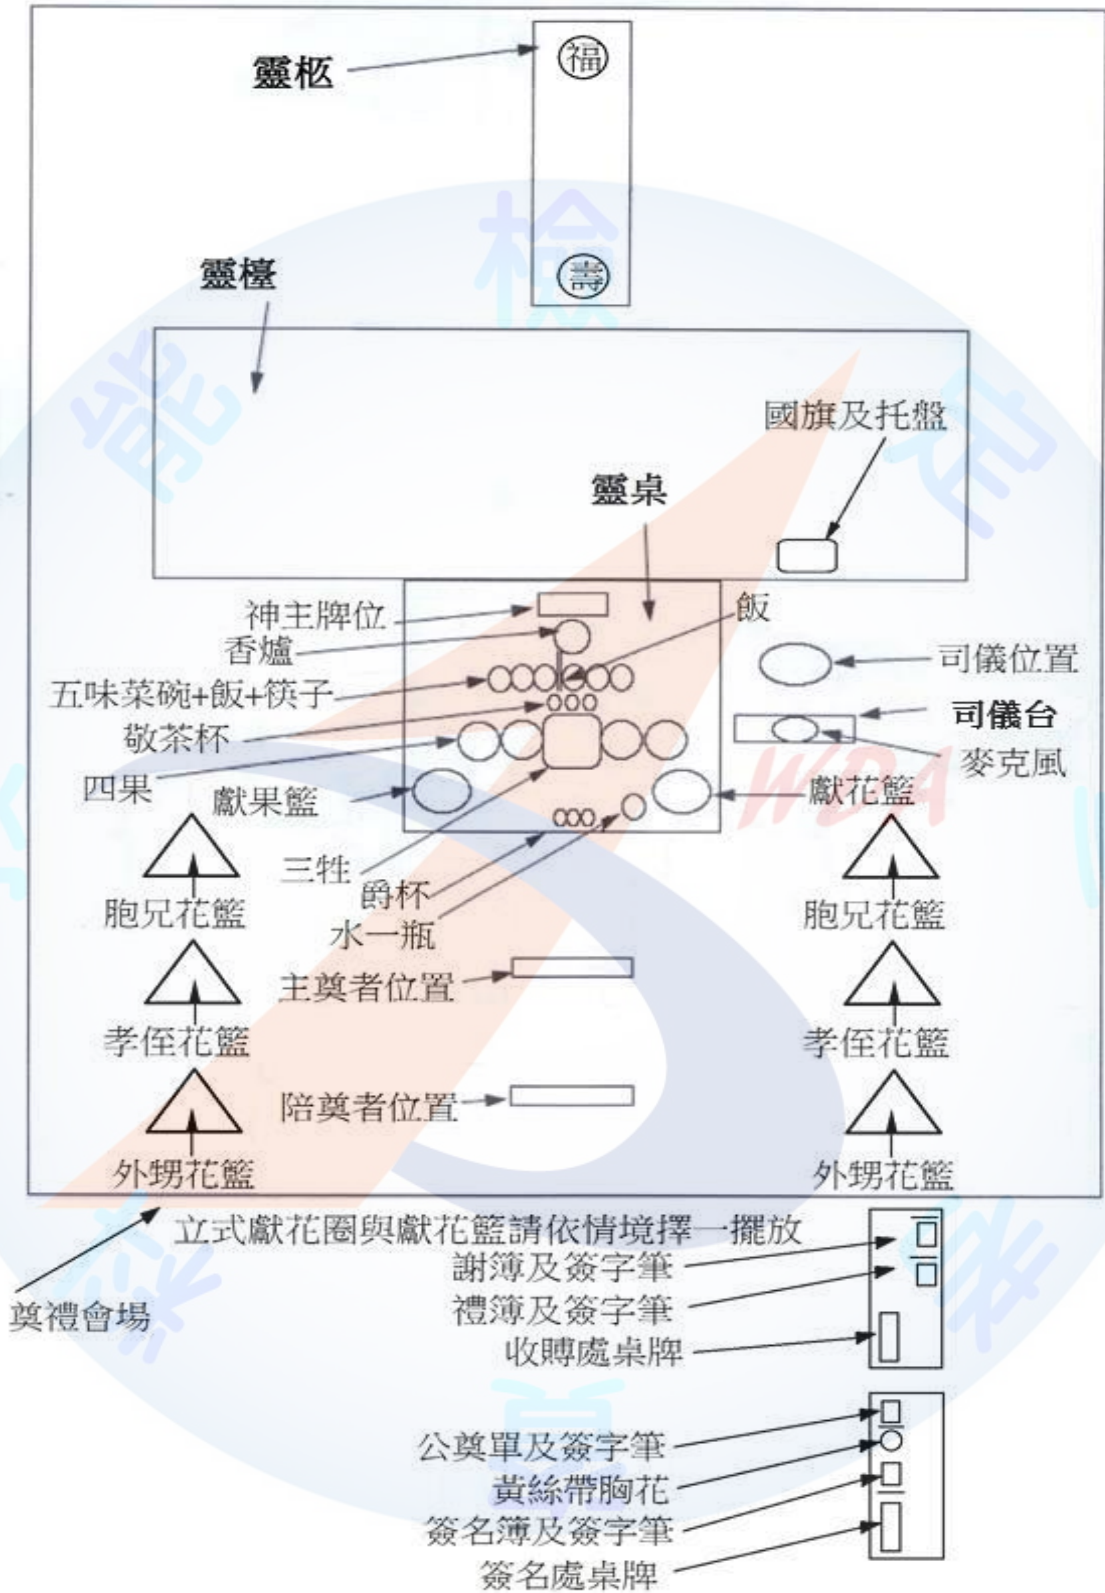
靈柩

福

壽

靈檯

國旗及托盤

靈桌

神主牌位

香爐

飯

五味菜碗+飯+筷子

司儀位置

敬茶杯

司儀台

四果

麥克風

獻果籃

獻花籃

三牲

爵杯

水一瓶

胞兄花籃

胞兄花籃

主奠者位置

孝侄花籃

孝侄花籃

陪奠者位置

外甥花籃

外甥花籃

立式獻花圈與獻花籃請依情境擇一擺放

謝簿及簽字筆

禮簿及簽字筆

奠禮會場

收賻處桌牌

公奠單及簽字筆

黃絲帶胸花

簽名簿及簽字筆

簽名處桌牌